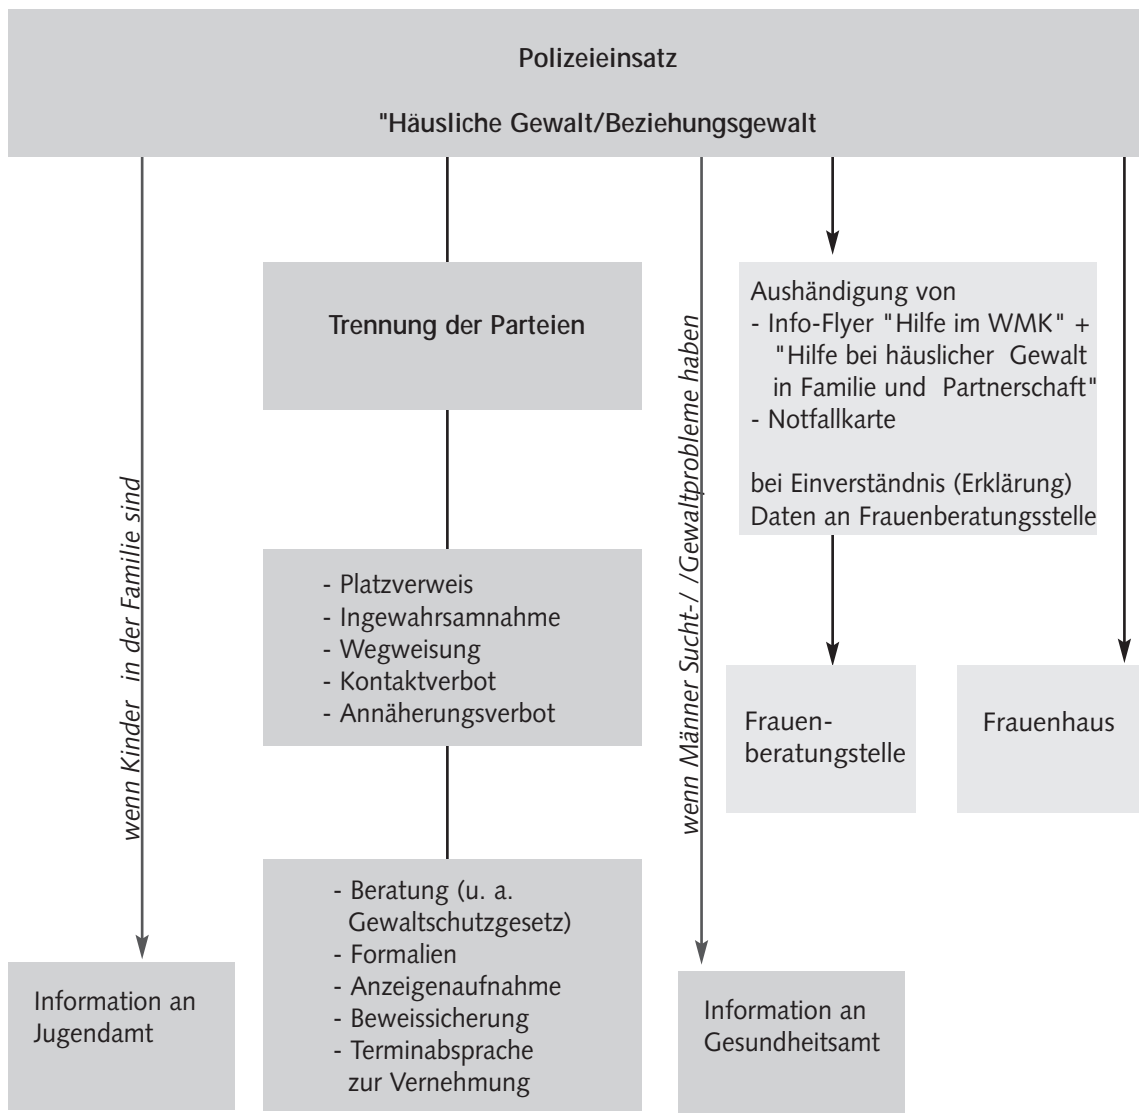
Polizeieinsatz

"Häusliche Gewalt/Beziehungsgewalt

wenn Kinder in der Familie sind

Information an Jugendamt

Trennung der Parteien

- Platzverweis
- Ingewahrsamnahme
- Wegweisung
- Kontaktverbot
- Annäherungsverbot

- Beratung (u. a. Gewaltschutzgesetz)
- Formalien
- Anzeigenaufnahme
- Beweissicherung
- Terminabsprache zur Vernehmung

wenn Männer Sucht-/ /Gewaltprobleme haben

Information an Gesundheitsamt

Aushändigung von
- Info-Flyer "Hilfe im WMK" + "Hilfe bei häuslicher Gewalt in Familie und Partnerschaft"
- Notfallkarte

bei Einverständnis (Erklärung) Daten an Frauenberatungsstelle

Frauenberatungstelle

Frauenhaus